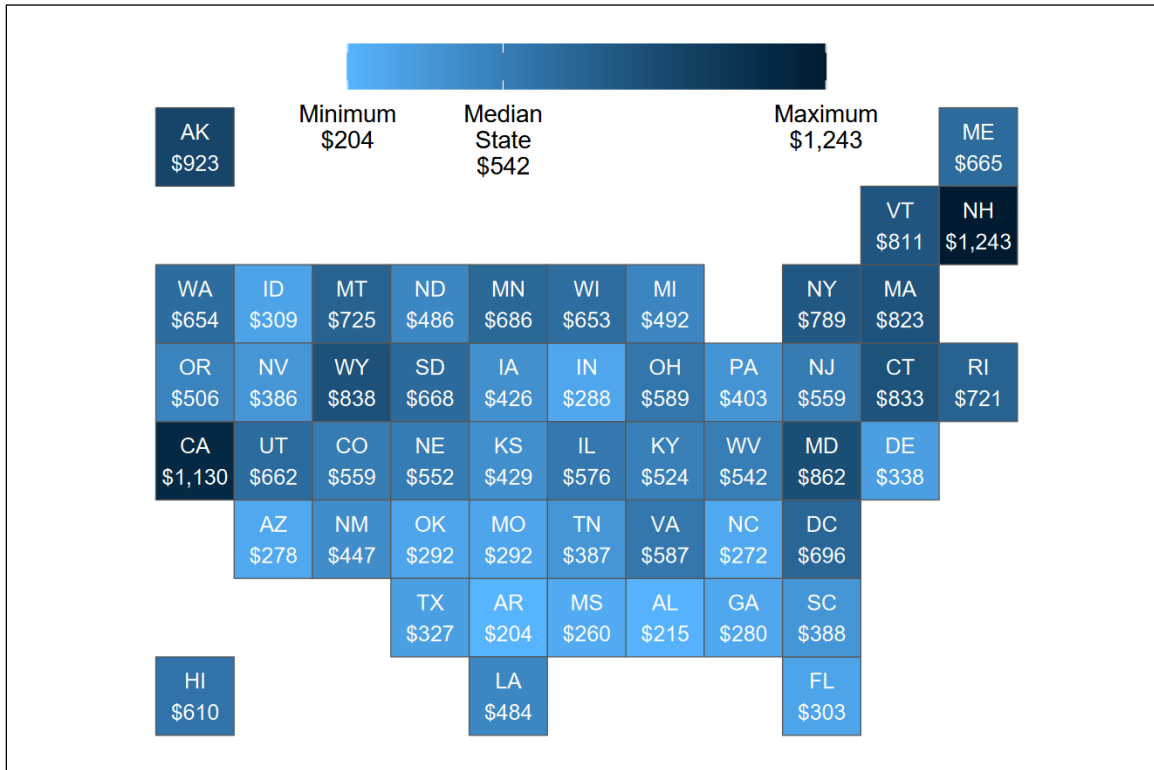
Minimum
$204

Median
State
$542

Maximum
$1,243

AK
$923

ME
$665

VT
$811

NH
$1,243

WA
$654

ID
$309

MT
$725

ND
$486

MN
$686

WI
$653

MI
$492

NY
$789

MA
$823

OR
$506

NV
$386

WY
$838

SD
$668

IA
$426

IN
$288

OH
$589

PA
$403

NJ
$559

CT
$833

RI
$721

CA
$1,130

UT
$662

CO
$559

NE
$552

KS
$429

IL
$576

KY
$524

WV
$542

MD
$862

DE
$338

AZ
$278

NM
$447

OK
$292

MO
$292

TN
$387

VA
$587

NC
$272

DC
$696

TX
$327

AR
$204

MS
$260

AL
$215

GA
$280

SC
$388

HI
$610

LA
$484

FL
$303